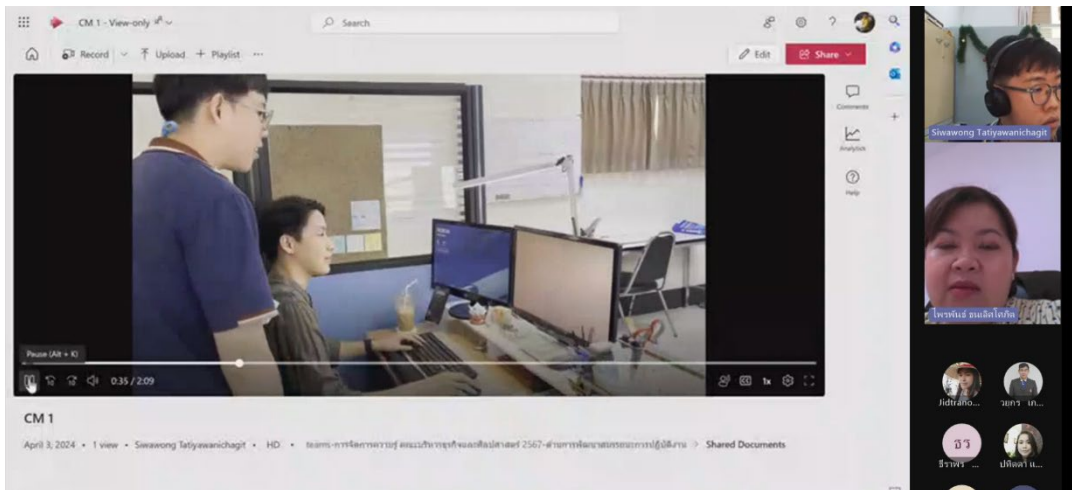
CM 1 - View-only

Search

Record | Upload | + Playlist | ···

Edit | Share

Comments

Analytics

Help

Pause (Alt + K)

0:35 / 2:09

1x

CM 1

April 3, 2024 • 1 view • Siwawong Tatiyawanichagit • HD • teams-การจัดการความรู้ คณะบริหารธุรกิจและศิลปศาสตร์ 2567-ฝ่ายการพัฒนาสมรรถนะการปฏิบัติงาน > Shared Documents

Siwawong Tatiyawanichagit

ไพรพันธ์ ธนเลิศโศภิต

Jidtrano...

วยุกร เก...

ธว

ธีราพร ...

ปดิตดา น...